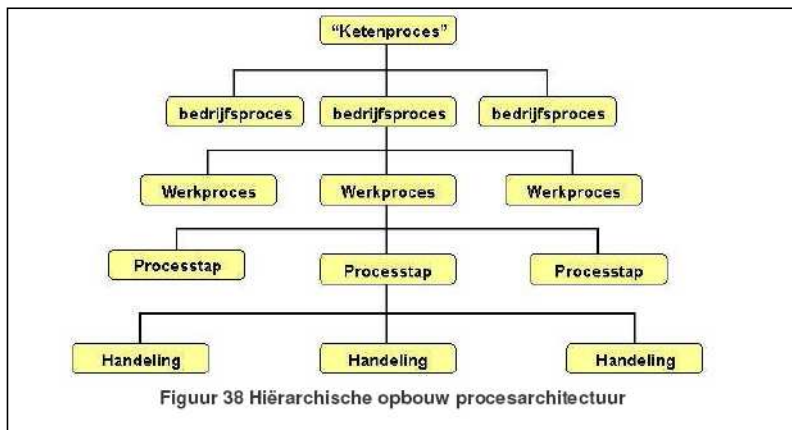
"Ketenproces"

bedrijfsproces

bedrijfsproces

bedrijfsproces

Werkproces

Werkproces

Werkproces

Processtap

Processtap

Processtap

Handeling

Handeling

Handeling

Figuur 38 Hiërarchische opbouw procesarchitectuur